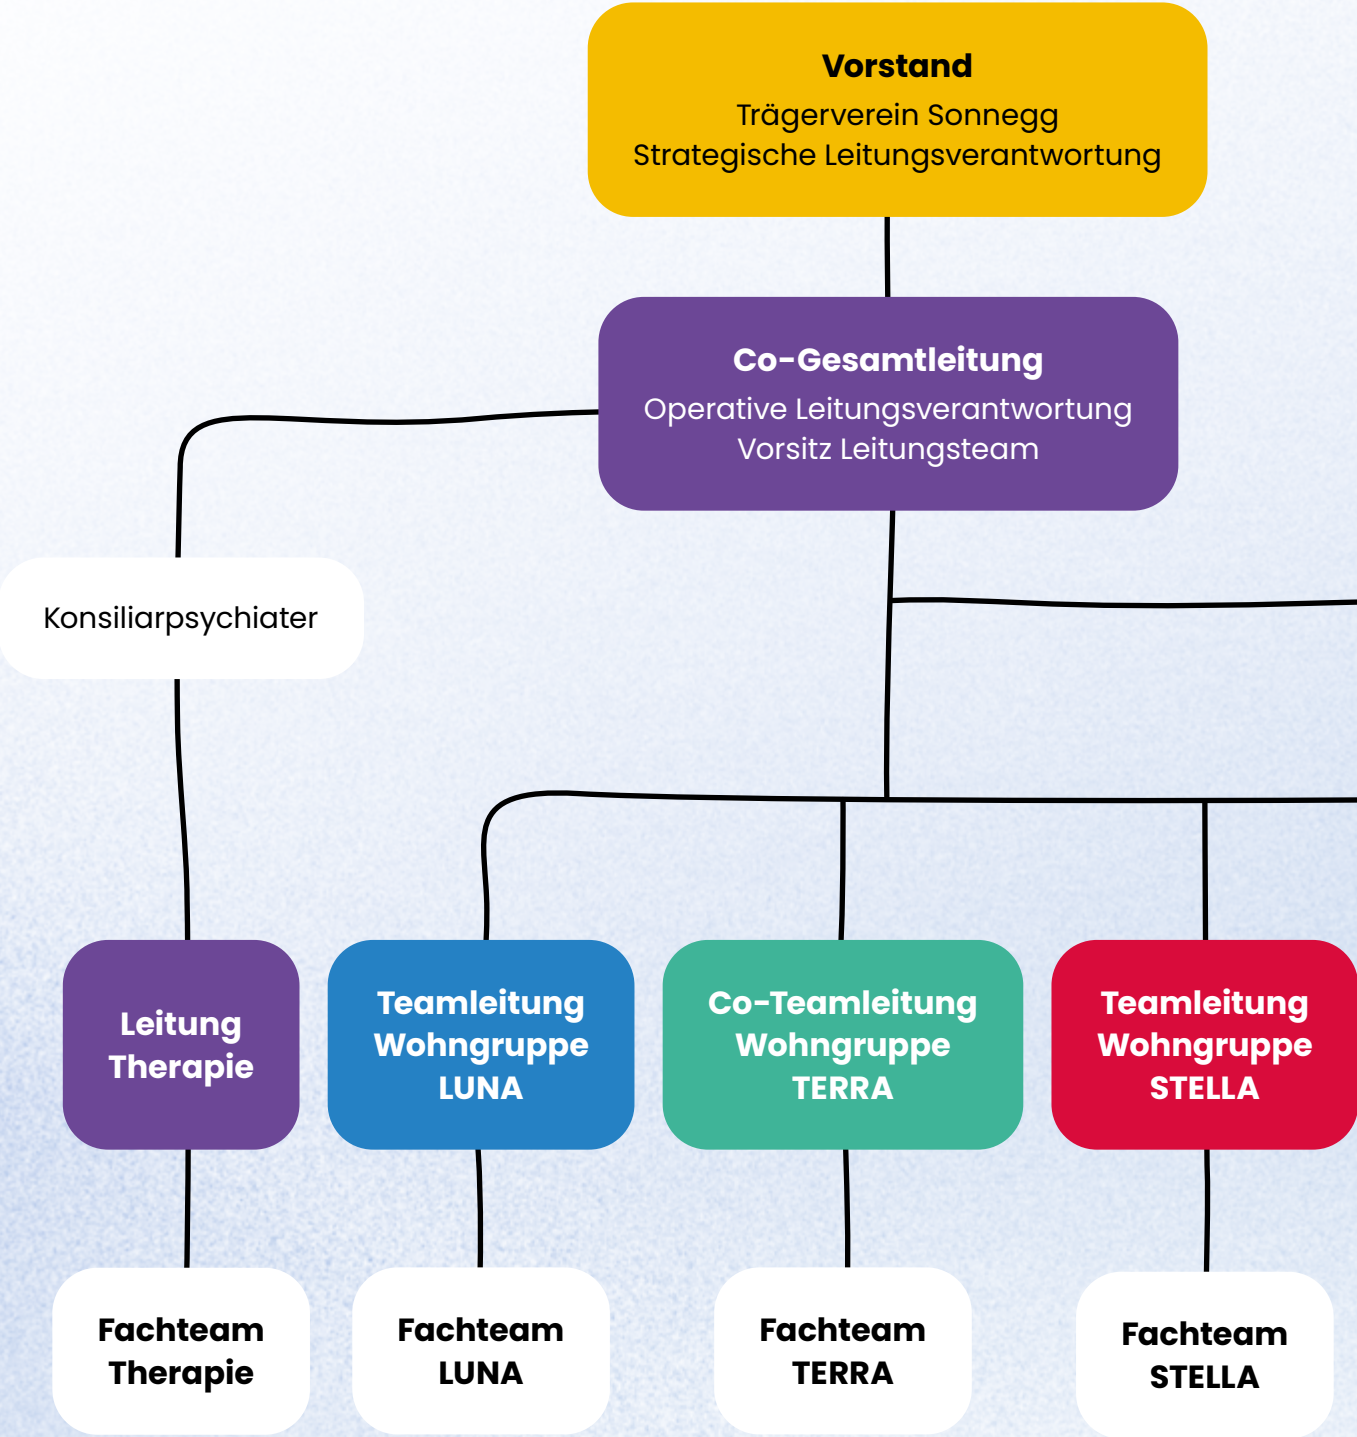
Vorstand
Trägerverein Sonnegg
Strategische Leitungsverantwortung

Co-Gesamtleitung
Operative Leitungsverantwortung
Vorsitz Leitungsteam

Konsiliarpsychiater

Leitung Therapie

Teamleitung Wohngruppe LUNA

Co-Teamleitung Wohngruppe TERRA

Teamleitung Wohngruppe STELLA

Fachteam Therapie

Fachteam LUNA

Fachteam TERRA

Fachteam STELLA